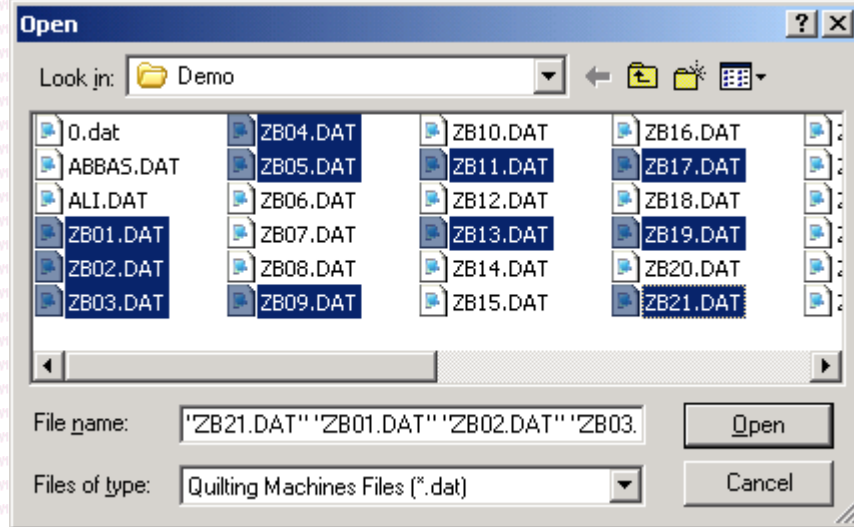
Open

Look in: Demo

0.dat
ABBAS.DAT
ALI.DAT
ZB01.DAT
ZB02.DAT
ZB03.DAT
ZB04.DAT
ZB05.DAT
ZB06.DAT
ZB07.DAT
ZB08.DAT
ZB09.DAT
ZB10.DAT
ZB11.DAT
ZB12.DAT
ZB13.DAT
ZB14.DAT
ZB15.DAT
ZB16.DAT
ZB17.DAT
ZB18.DAT
ZB19.DAT
ZB20.DAT
ZB21.DAT

File name: "ZB21.DAT" "ZB01.DAT" "ZB02.DAT" "ZB03.

Files of type: Quilting Machines Files (*.dat)

Open

Cancel